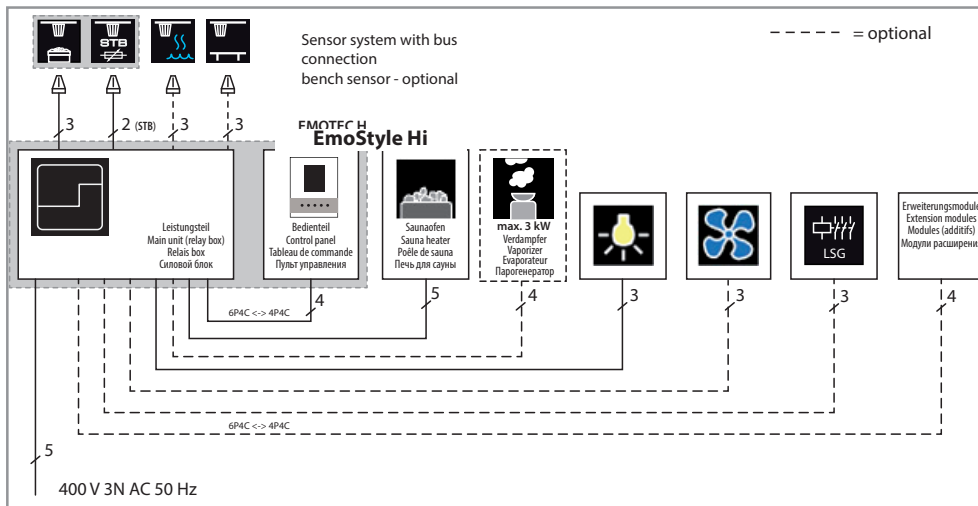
STB

Sensor system with bus connection
bench sensor - optional

- - - - - = optional

3
2 (STB)
3
3

EMOTEC H
EmoStyle Hi

Leistungsteil
Main unit (relay box)
Relais box
Силовой блок

Bedienteil
Control panel
Tableau de commande
Пульт управления

Saunaofen
Sauna heater
Poêle de sauna
Печь для сауны

max. 3 kW
Verdampfer
Vaporizer
Evaporateur
Парогенератор

LSG

Erweiterungsmodule
Extension modules
Modules (additifs)
Модули расширени

4
5
4
3
3
3
4

6P4C <-> 4P4C

6P4C <-> 4P4C

5

400 V 3N AC 50 Hz